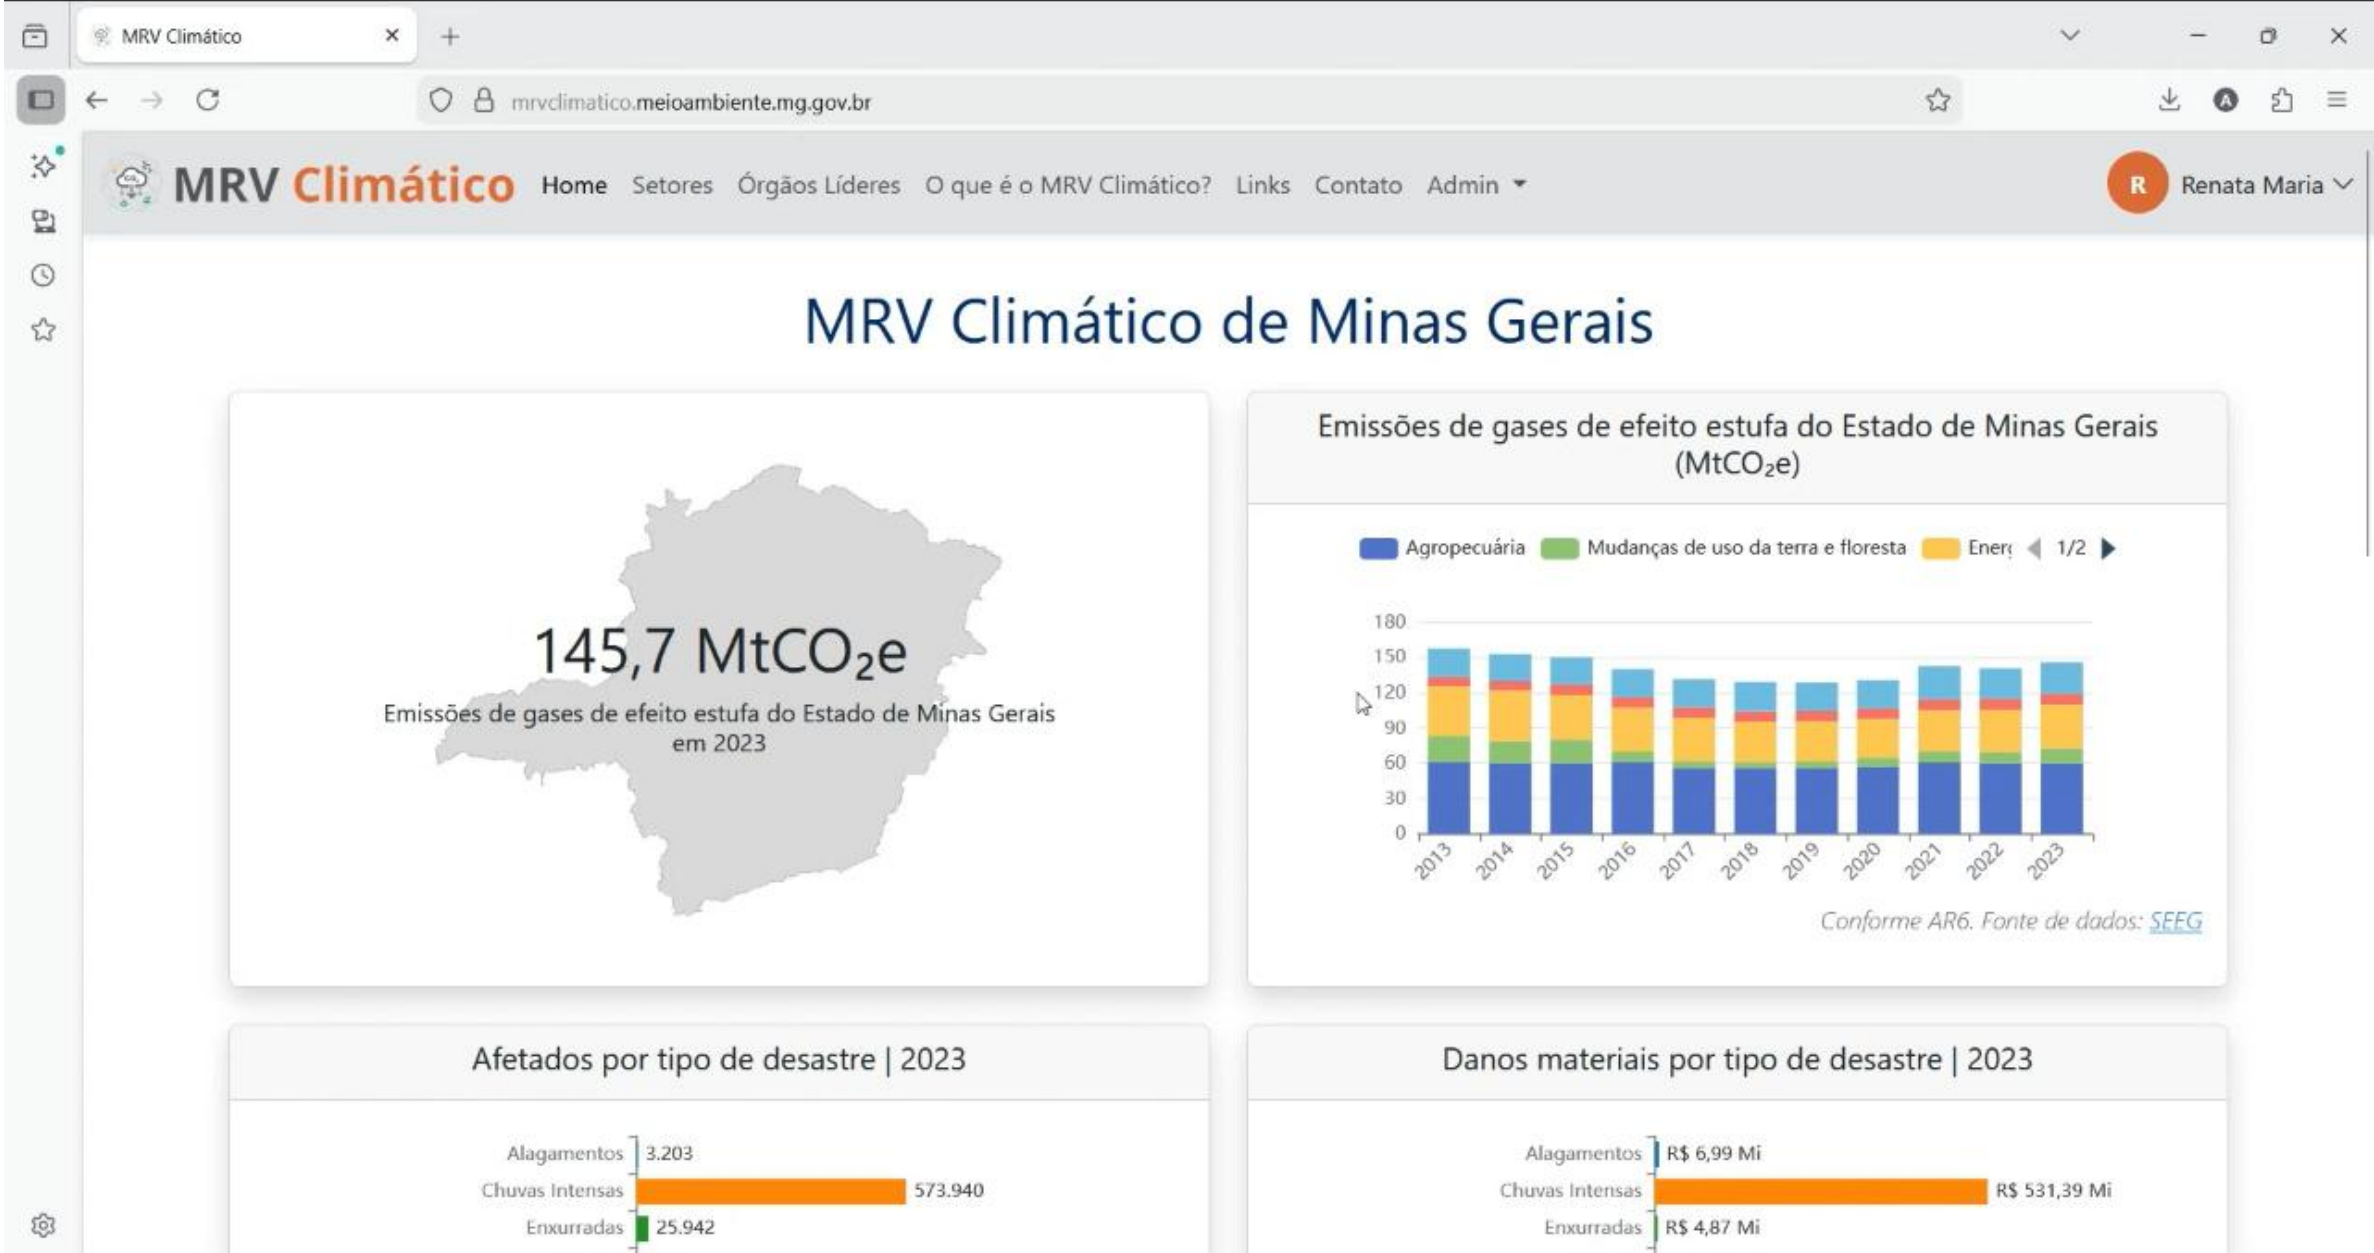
MRV Climático

mrvclimatico.meioambiente.mg.gov.br

MRV Climático Home Setores Órgãos Líderes O que é o MRV Climático? Links Contato Admin

R Renata Maria

MRV Climático de Minas Gerais

145,7 $MtCO_2e$

Emissões de gases de efeito estufa do Estado de Minas Gerais em 2023

Emissões de gases de efeito estufa do Estado de Minas Gerais ($MtCO_2e$)

Agropecuária Mudanças de uso da terra e floresta Ener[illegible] 1/2

180
150
120
90
60
30
0

2013 2014 2015 2016 2017 2018 2019 2020 2021 2022 2023

Conforme AR6. Fonte de dados: SEEG

Afetados por tipo de desastre | 2023

Alagamentos 3.203
Chuvas Intensas 573.940
Enxurradas 25.942

Danos materiais por tipo de desastre | 2023

Alagamentos R$ 6,99 Mi
Chuvas Intensas R$ 531,39 Mi
Enxurradas R$ 4,87 Mi